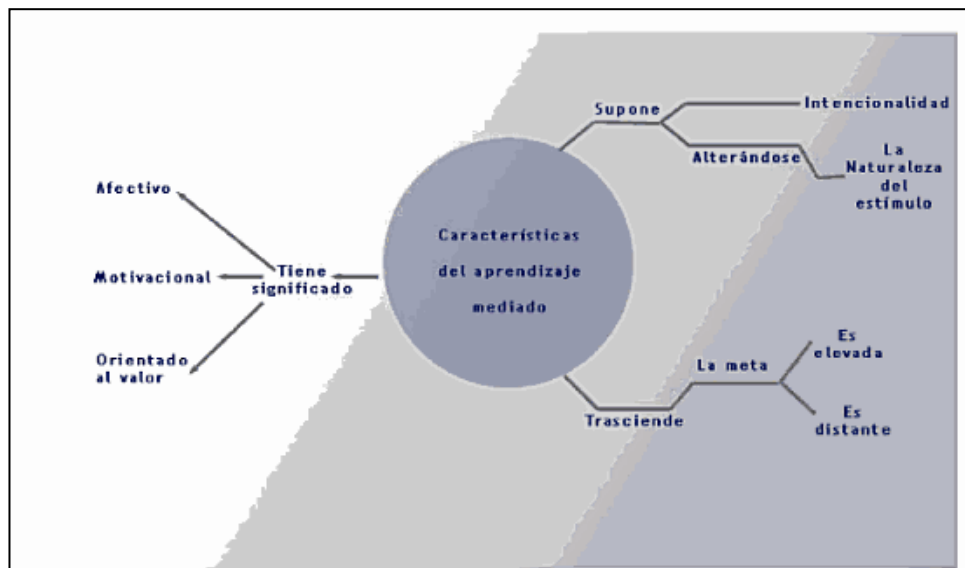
Características del aprendizaje mediado

Supone

Intencionalidad

Alterándose

La Naturaleza del estímulo

Tiene significado

Afectivo

Motivacional

Orientado al valor

Trasciende

La meta

Es elevada

Es distante